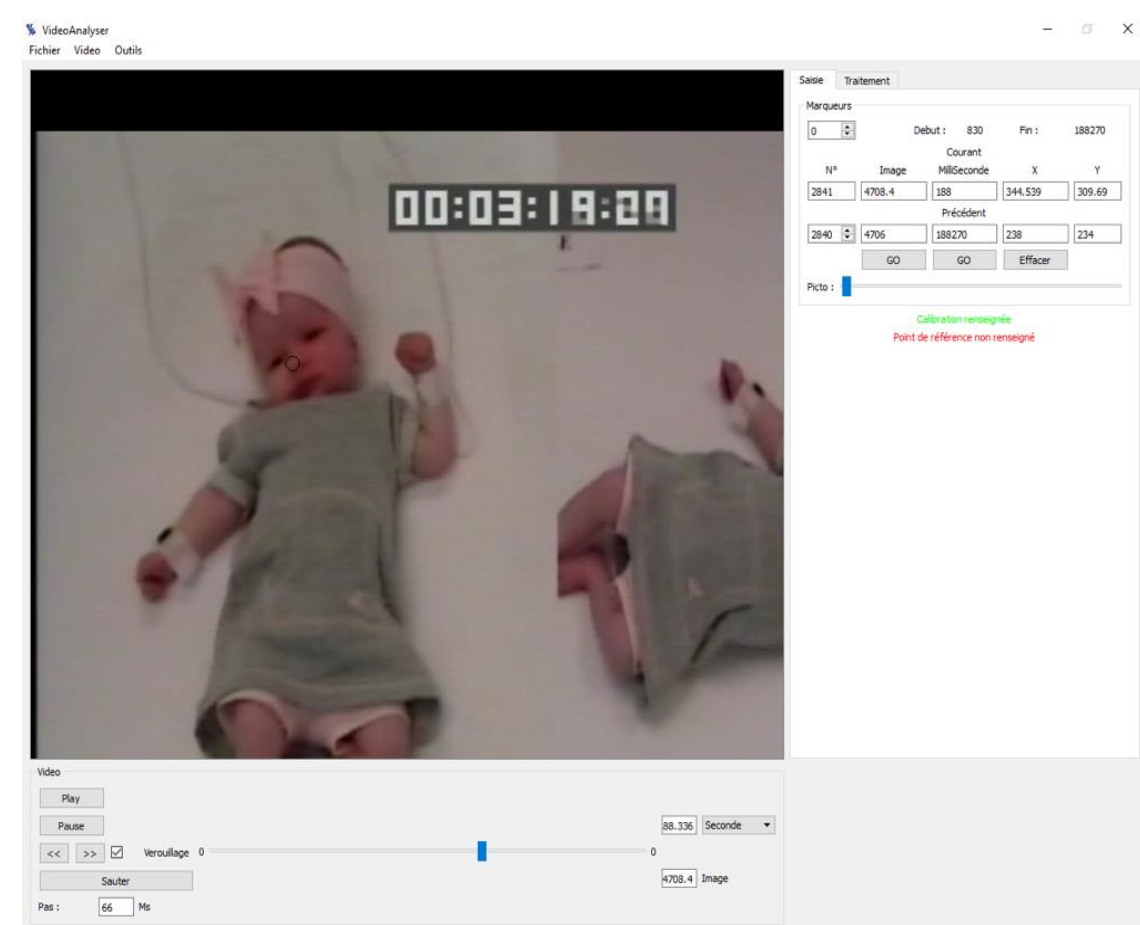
VideoAnalyser
Fichier Video Outils

00:03:19:29

Saisie Traitement
Marqueurs
0 Debut : 830 Fin : 188270
Courant

| N° | Image | MilliSeconde | X | Y |
|---|---|---|---|---|
| 2841 | 4708.4 | 188 | 344.539 | 309.69 |

Précédent

| | | | | |
|---|---|---|---|---|
| 2840 | 4706 | 188270 | 238 | 234 |

GO GO Effacer
Picto :
Calibration renseignée
Point de référence non renseigné

Video
Play
Pause
88.336 Seconde
<< >> Verouillage 0 0
Sauter
4708.4 Image
Pas : 66 Ms